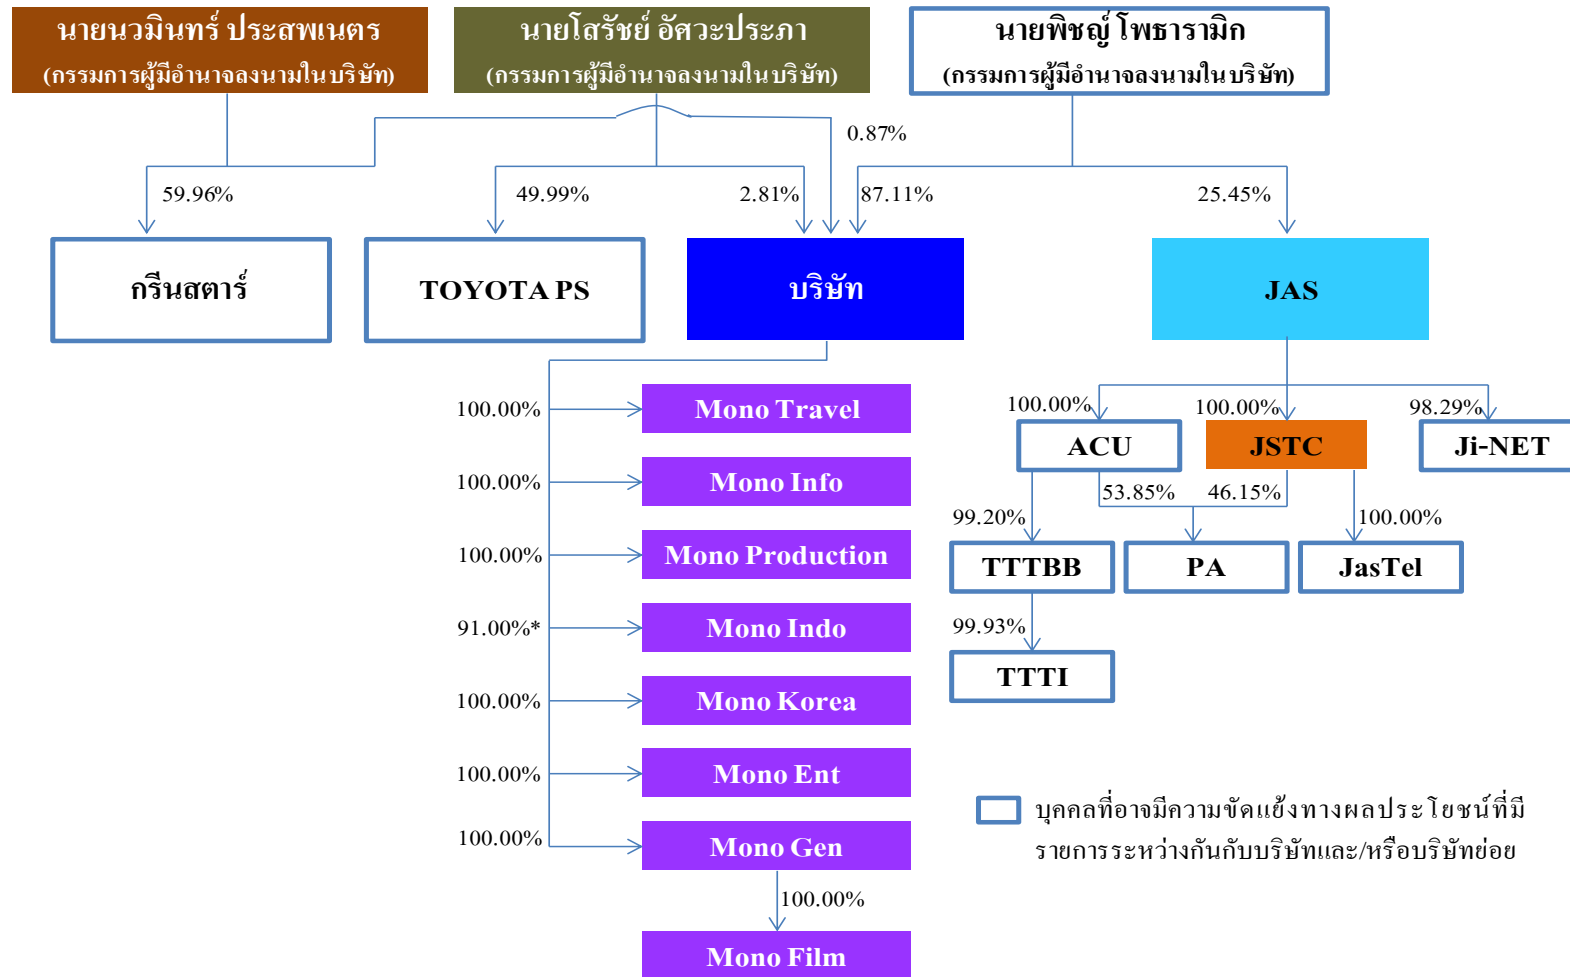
นายนวมินทร์ ประสพเนตร
(กรรมการผู้มีอำนาจลงนามในบริษัท)

นายโสรัชย์ อัศวะประภา
(กรรมการผู้มีอำนาจลงนามในบริษัท)

นายพิชญ์ โพธารามิก
(กรรมการผู้มีอำนาจลงนามในบริษัท)

0.87%

59.96%

49.99%

2.81%

87.11%

25.45%

กรีนสตาร์

TOYOTA PS

บริษัท

JAS

100.00%
Mono Travel

100.00%
Mono Info

100.00%
Mono Production

91.00%*
Mono Indo

100.00%
Mono Korea

100.00%
Mono Ent

100.00%
Mono Gen

100.00%
Mono Film

100.00%
ACU

100.00%
JSTC

98.29%
Ji-NET

99.20%

53.85%

46.15%

100.00%

TTTBB

PA

JasTel

99.93%
TTTI

บุคคลที่อาจมีความขัดแย้งทางผลประโยชน์ที่มีรายการระหว่างกันกับบริษัทและ/หรือบริษัทย่อย